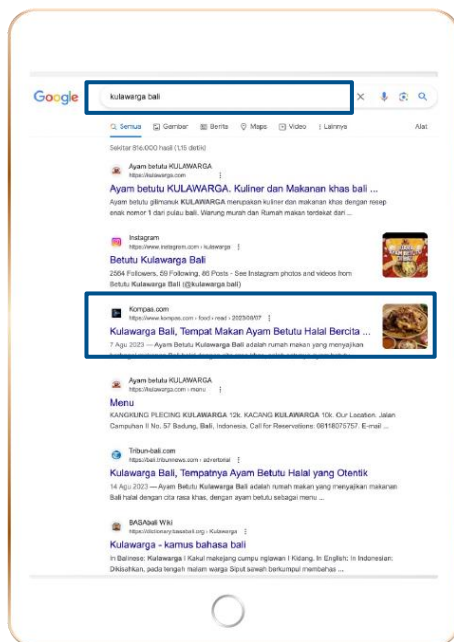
Google

kulawarga bali

Semua Gambar Berita Maps Video Lainnya Alat

Sekitar 816.000 hasil (1,15 detik)

Ayam betutu KULAWARGA
https://kulawarga.com

Ayam betutu KULAWARGA. Kuliner dan Makanan khas Bali ...

Ayam betutu gilimanuk KULAWARGA merupakan kuliner dan makanan khas dengan resep enak nomer 1 dari pulau bali. Warung murah dan Rumah makan terdekat dari ...

Instagram
https://www.instagram.com › kulawarga

Betutu Kulawarga Bali

2564 Followers, 59 Following, 86 Posts - See Instagram photos and videos from Betutu Kulawarga Bali (@kulawarga.bali)

Kompas.com
https://www.kompas.com › food › read › 2023/08/07

Kulawarga Bali, Tempat Makan Ayam Betutu Halal Bercita ...

7 Agu 2023 — Ayam Betutu Kulawarga Bali adalah rumah makan yang menyajikan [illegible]

Ayam betutu KULAWARGA
https://kulawarga.com › menu

Menu

KANGKUNG PLECING KULAWARGA 12k. KACANG KULAWARGA 10k. Our Location. Jalan Campuhan II No. 57 Badung, Bali, Indonesia. Call for Reservations: 08118075757. E-mail ...

Tribun-bali.com
https://bali.tribunnews.com › advertorial

Kulawarga Bali, Tempatnya Ayam Betutu Halal yang Otentik

14 Agu 2023 — Ayam Betutu Kulawarga Bali adalah rumah makan yang menyajikan makanan Bali halal dengan cita rasa khas, dengan ayam betutu sebagai menu ...

BASAbali Wiki
https://dictionary.basabali.org › Kulawarga

Kulawarga - kamus bahasa bali

In Balinese: Kulawarga I Kakul makejang cumpu ngiawan I Kidang. In English: In Indonesian: Dikisahkan, pada tengah malam warga Siput sawah berkumpul membahas ...